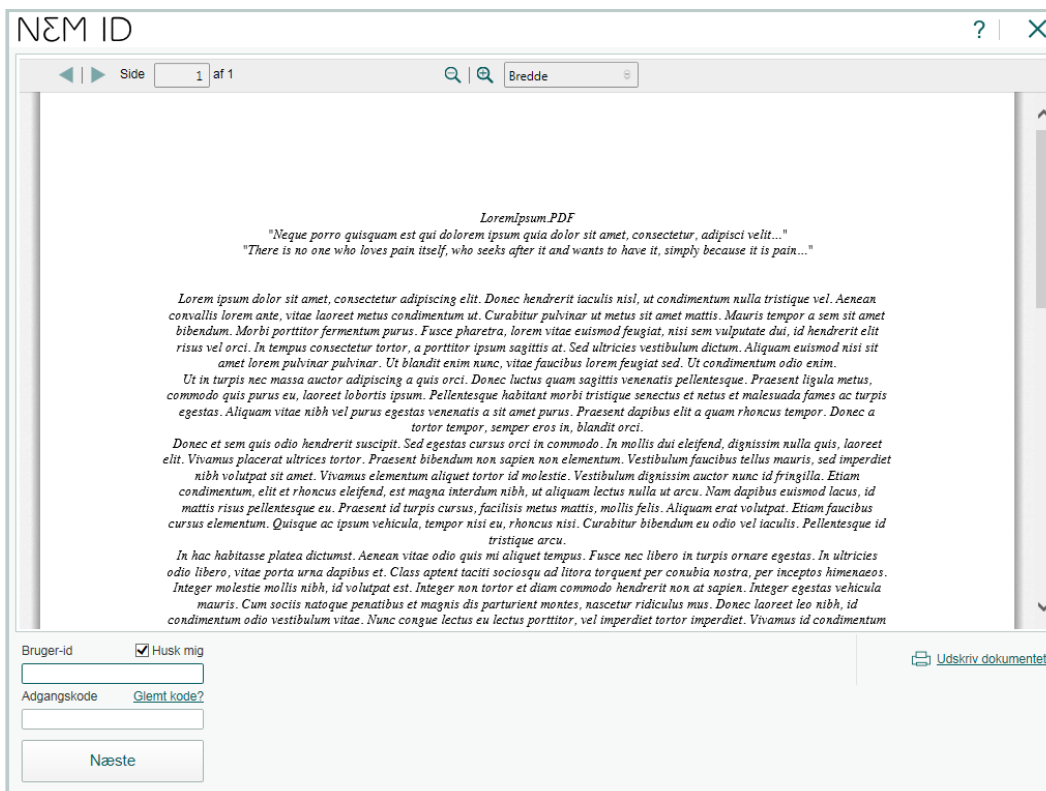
NΣM ID

? | ×

Side 1 af 1

Bredde

LoremIpsum.PDF
"Neque porro quisquam est qui dolorem ipsum quia dolor sit amet, consectetur, adipisci velit..."
"There is no one who loves pain itself, who seeks after it and wants to have it, simply because it is pain..."

Lorem ipsum dolor sit amet, consectetur adipiscing elit. Donec hendrerit iaculis nisl, ut condimentum nulla tristique vel. Aenean convallis lorem ante, vitae laoreet metus condimentum ut. Curabitur pulvinar ut metus sit amet mattis. Mauris tempor a sem sit amet bibendum. Morbi porttitor fermentum purus. Fusce pharetra, lorem vitae euismod feugiat, nisi sem vulputate dui, id hendrerit elit risus vel orci. In tempus consectetur tortor, a porttitor ipsum sagittis at. Sed ultricies vestibulum dictum. Aliquam euismod nisi sit amet lorem pulvinar pulvinar. Ut blandit enim nunc, vitae faucibus lorem feugiat sed. Ut condimentum odio enim.
Ut in turpis nec massa auctor adipiscing a quis orci. Donec luctus quam sagittis venenatis pellentesque. Praesent ligula metus, commodo quis purus eu, laoreet lobortis ipsum. Pellentesque habitant morbi tristique senectus et netus et malesuada fames ac turpis egestas. Aliquam vitae nibh vel purus egestas venenatis a sit amet purus. Praesent dapibus elit a quam rhoncus tempor. Donec a tortor tempor, semper eros in, blandit orci.
Donec et sem quis odio hendrerit suscipit. Sed egestas cursus orci in commodo. In mollis dui eleifend, dignissim nulla quis, laoreet elit. Vivamus placerat ultrices tortor. Praesent bibendum non sapien non elementum. Vestibulum faucibus tellus mauris, sed imperdiet nibh volutpat sit amet. Vivamus elementum aliquet tortor id molestie. Vestibulum dignissim auctor nunc id fringilla. Etiam condimentum, elit et rhoncus eleifend, est magna interdum nibh, ut aliquam lectus nulla ut arcu. Nam dapibus euismod lacus, id mattis risus pellentesque eu. Praesent id turpis cursus, facilisis metus mattis, mollis felis. Aliquam erat volutpat. Etiam faucibus cursus elementum. Quisque ac ipsum vehicula, tempor nisi eu, rhoncus nisi. Curabitur bibendum eu odio vel iaculis. Pellentesque id tristique arcu.
In hac habitasse platea dictumst. Aenean vitae odio quis mi aliquet tempus. Fusce nec libero in turpis ornare egestas. In ultricies odio libero, vitae porta urna dapibus et. Class aptent taciti sociosqu ad litora torquent per conubia nostra, per inceptos himenaeos. Integer molestie mollis nibh, id volutpat est. Integer non tortor et diam commodo hendrerit non at sapien. Integer egestas vehicula mauris. Cum sociis natoque penatibus et magnis dis parturient montes, nascetur ridiculus mus. Donec laoreet leo nibh, id condimentum odio vestibulum vitae. Nunc congue lectus eu lectus porttitor, vel imperdiet tortor imperdiet. Vivamus id condimentum

Bruger-id
Husk mig
Adgangskode
Glemt kode?
Næste

Udskriv dokumentet